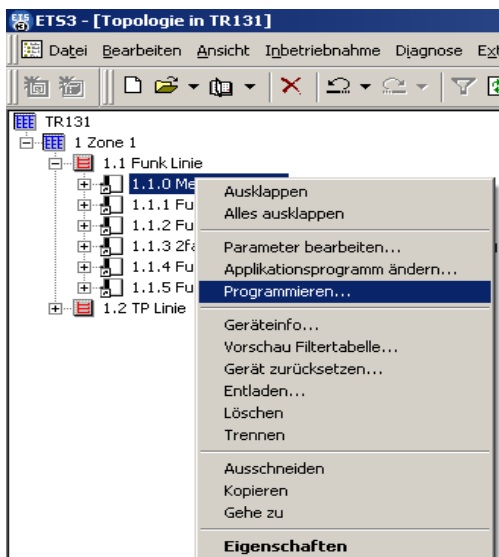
ETS3 - [Topologie in TR131]

Datei Bearbeiten Ansicht Inbetriebnahme Diagnose Ext

TR131
1 Zone 1
1.1 Funk Linie
1.1.0 Me
1.1.1 Fu
1.1.2 Fu
1.1.3 2fa
1.1.4 Fu
1.1.5 Fu
1.2 TP Linie

Ausklappen
Alles ausklappen
Parameter bearbeiten...
Applikationsprogramm ändern...
Programmieren...
Geräteinfo...
Vorschau Filtertabelle...
Gerät zurücksetzen...
Entladen...
Löschen
Trennen
Ausschneiden
Kopieren
Gehe zu
Eigenschaften